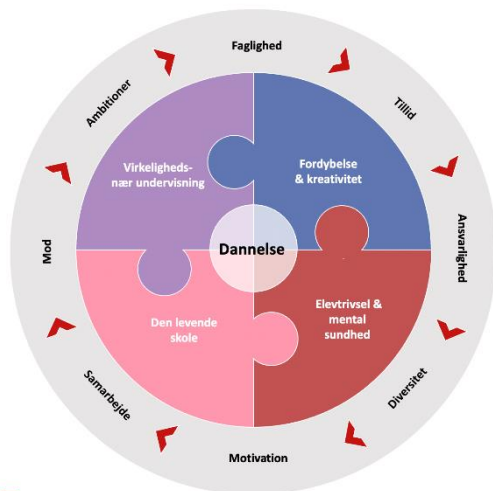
Faglighed

Tillid

Ansvarlighed

Diversitet

Motivation

Samarbejde

Mod

Ambitioner

Virkeligheds-nær undervisning

Fordybelse & kreativitet

Dannelse

Den levende skole

Elevtrivsel & mental sundhed